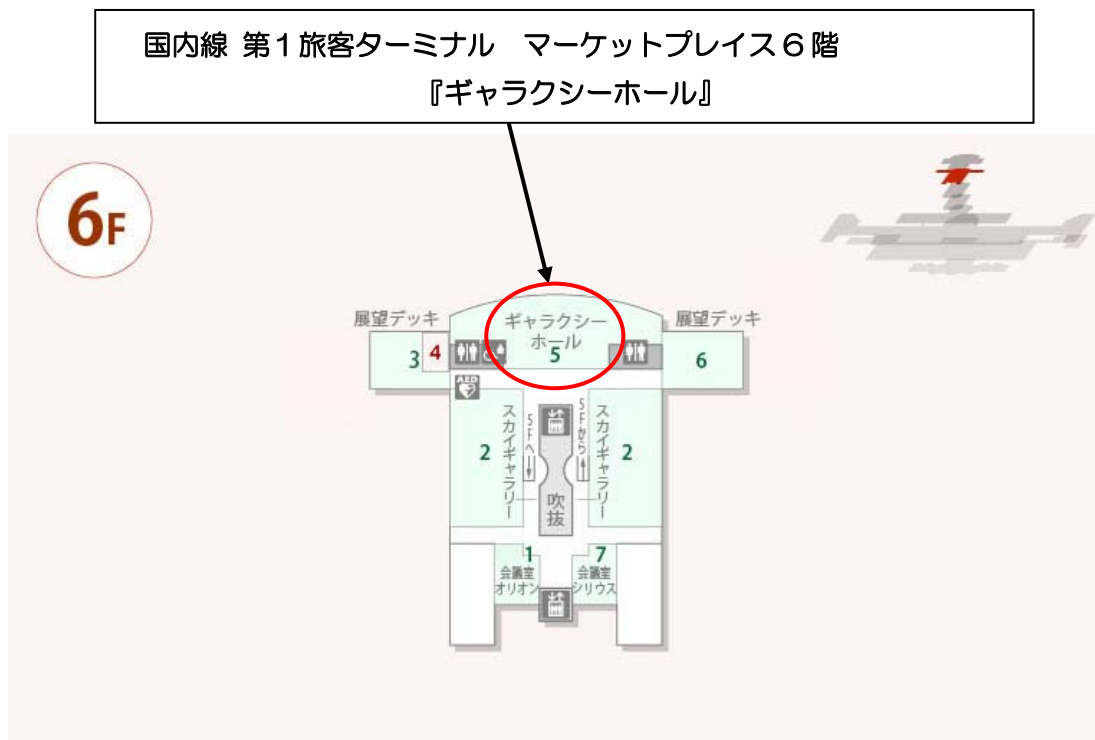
国内線 第１旅客ターミナル　マーケットプレイス６階
『ギャラクシーホール』

6F

展望デッキ

展望デッキ

ギャラクシーホール

5

3

4

6

AED

スカイギャラリー

2

5Fへ

5Fから

スカイギャラリー

2

吹抜

1
会議室
オリオン

7
会議室
シリウス